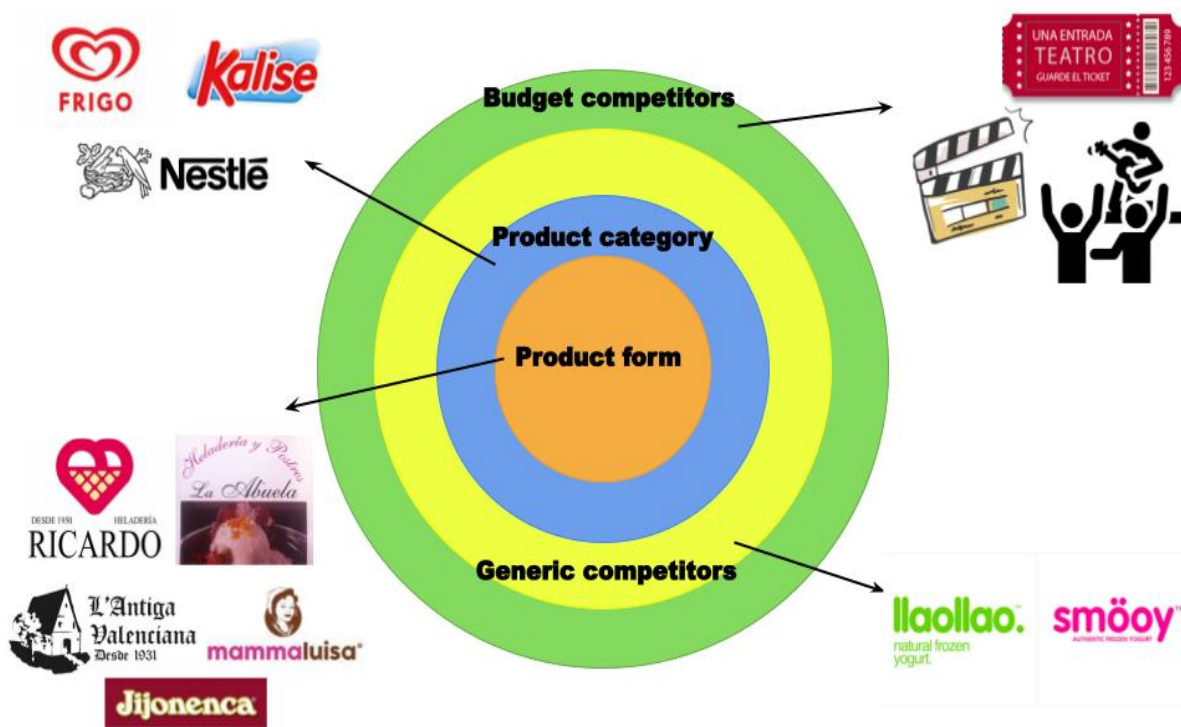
FRIGO

Kalise

Nestlé

Budget competitors

UNA ENTRADA
TEATRO
GUARDE EL TICKET
123 456 789

Product category

Product form

DESDE 1950 HELADERÍA
RICARDO

Heladería y Postres
La Abuela

L'Antiga Valenciana
Desde 1931

mammaluisa

Jijonenca

Generic competitors

llaollao.
natural frozen yogurt

smöoy
AUTHENTIC FROZEN YOGURT